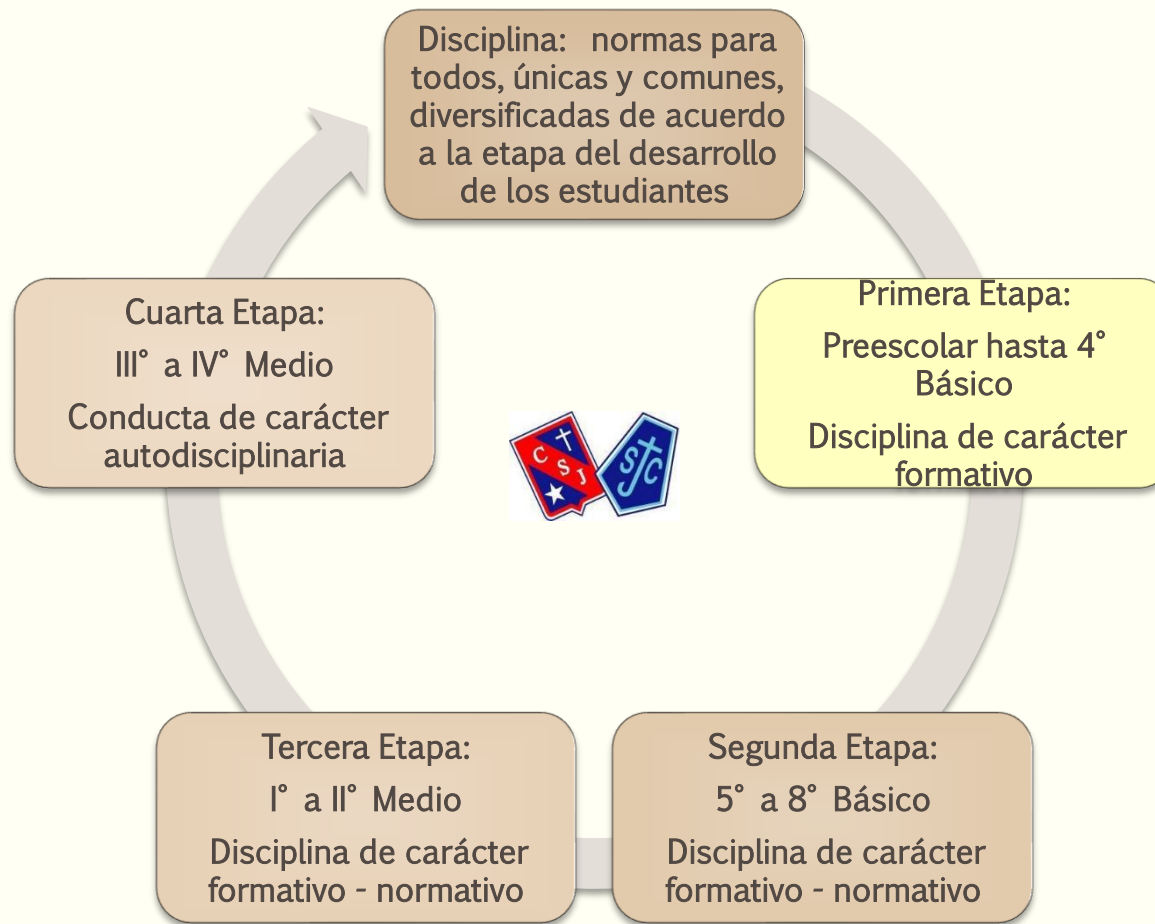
Disciplina: normas para todos, únicas y comunes, diversificadas de acuerdo a la etapa del desarrollo de los estudiantes

Primera Etapa:

Preescolar hasta 4° Básico

Disciplina de carácter formativo

Segunda Etapa:

5° a 8° Básico

Disciplina de carácter formativo - normativo

Tercera Etapa:

I° a II° Medio

Disciplina de carácter formativo - normativo

Cuarta Etapa:

III° a IV° Medio

Conducta de carácter autodisciplinaria

C S J

SJC